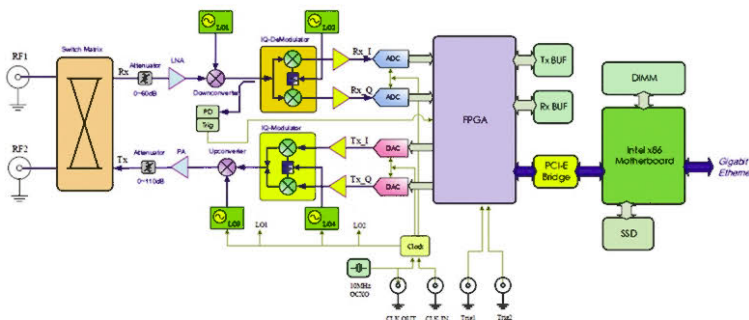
RF1
Switch Matrix
Rx
Attenuator
0~60dB
LNA
LO1
Downconverter
IQ-DeModulator
LO3
Rx_I
Rx_Q
ADC
ADC
PD
Trig
FPGA
Tx BUF
Rx BUF
DIMM
Intel x86 Motherboard
Gigabit Ethernet
RF2
Tx
Attenuator
0~110dB
PA
Upconverter
IQ-Modulator
Tx_I
Tx_Q
DAC
DAC
PCI-E Bridge
LO2
LO4
LO1
LO2
Clock
SSD
10MHz OCXO
CLK OUT
CLK IN
Trig1
Trig2